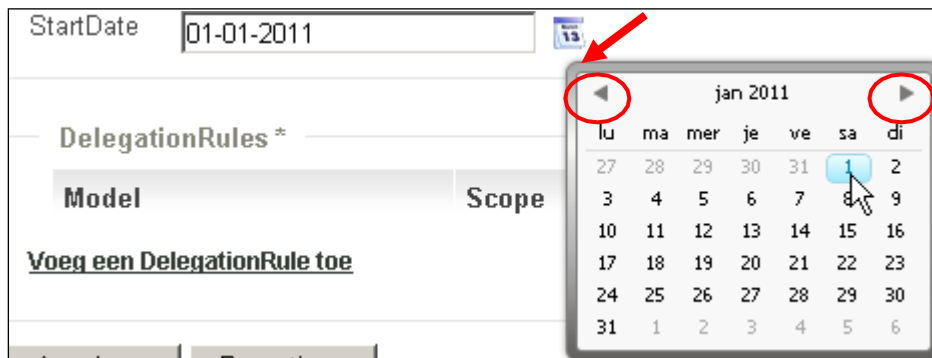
StartDate 01-01-2011

DelegationRules *

| Model | Scope |
|---|---|

Voeg een DelegationRule toe

◀ jan 2011 ▶

| lu | ma | mer | je | ve | sa | di |
|---|---|---|---|---|---|---|
| 27 | 28 | 29 | 30 | 31 | 1 | 2 |
| 3 | 4 | 5 | 6 | 7 | 8 | 9 |
| 10 | 11 | 12 | 13 | 14 | 15 | 16 |
| 17 | 18 | 19 | 20 | 21 | 22 | 23 |
| 24 | 25 | 26 | 27 | 28 | 29 | 30 |
| 31 | 1 | 2 | 3 | 4 | 5 | 6 |